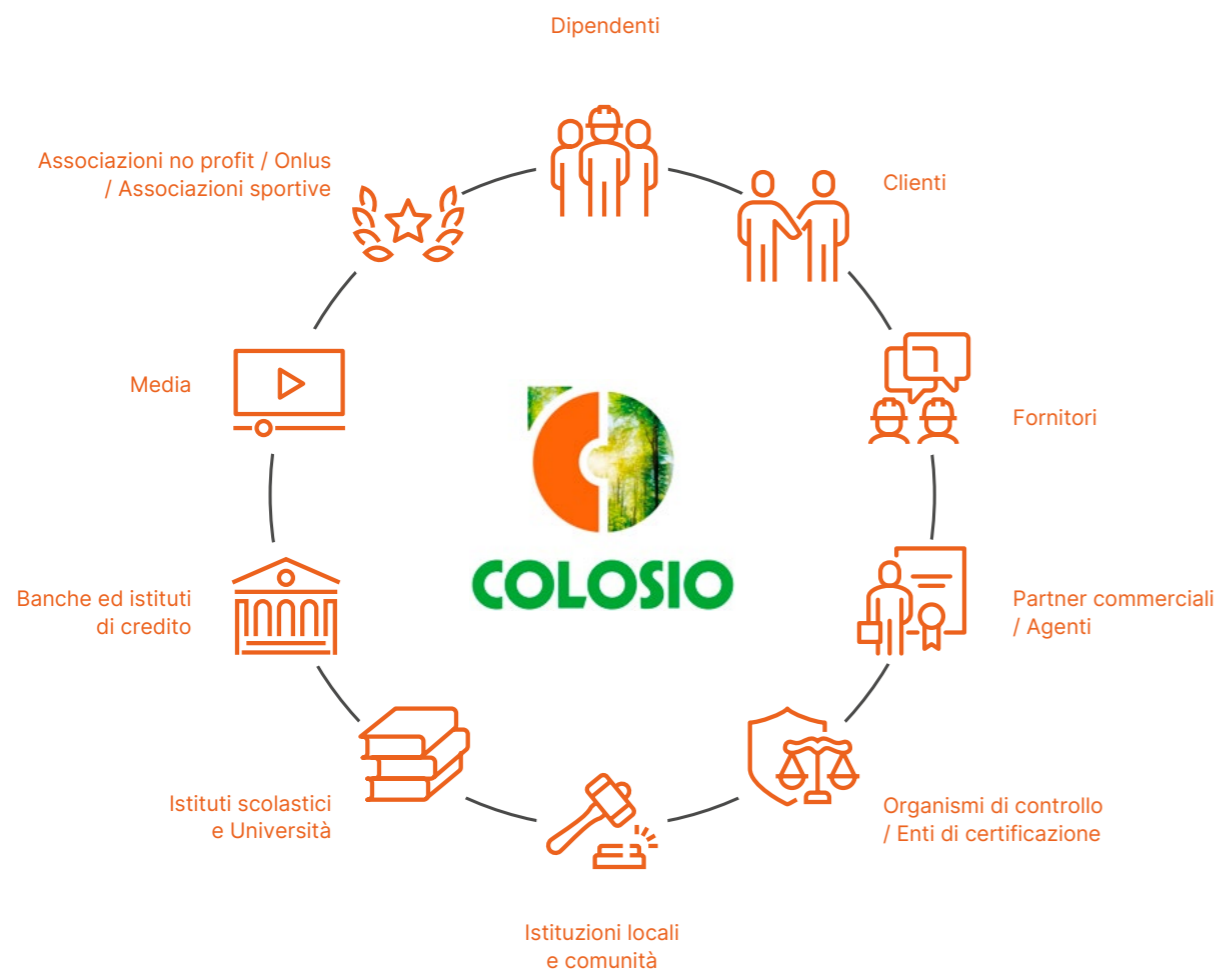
Dipendenti

Clienti

Fornitori

Partner commerciali / Agenti

Organismi di controllo / Enti di certificazione

Istituzioni locali e comunità

Istituti scolastici e Università

Banche ed istituti di credito

Media

Associazioni no profit / Onlus / Associazioni sportive

COLOSIO